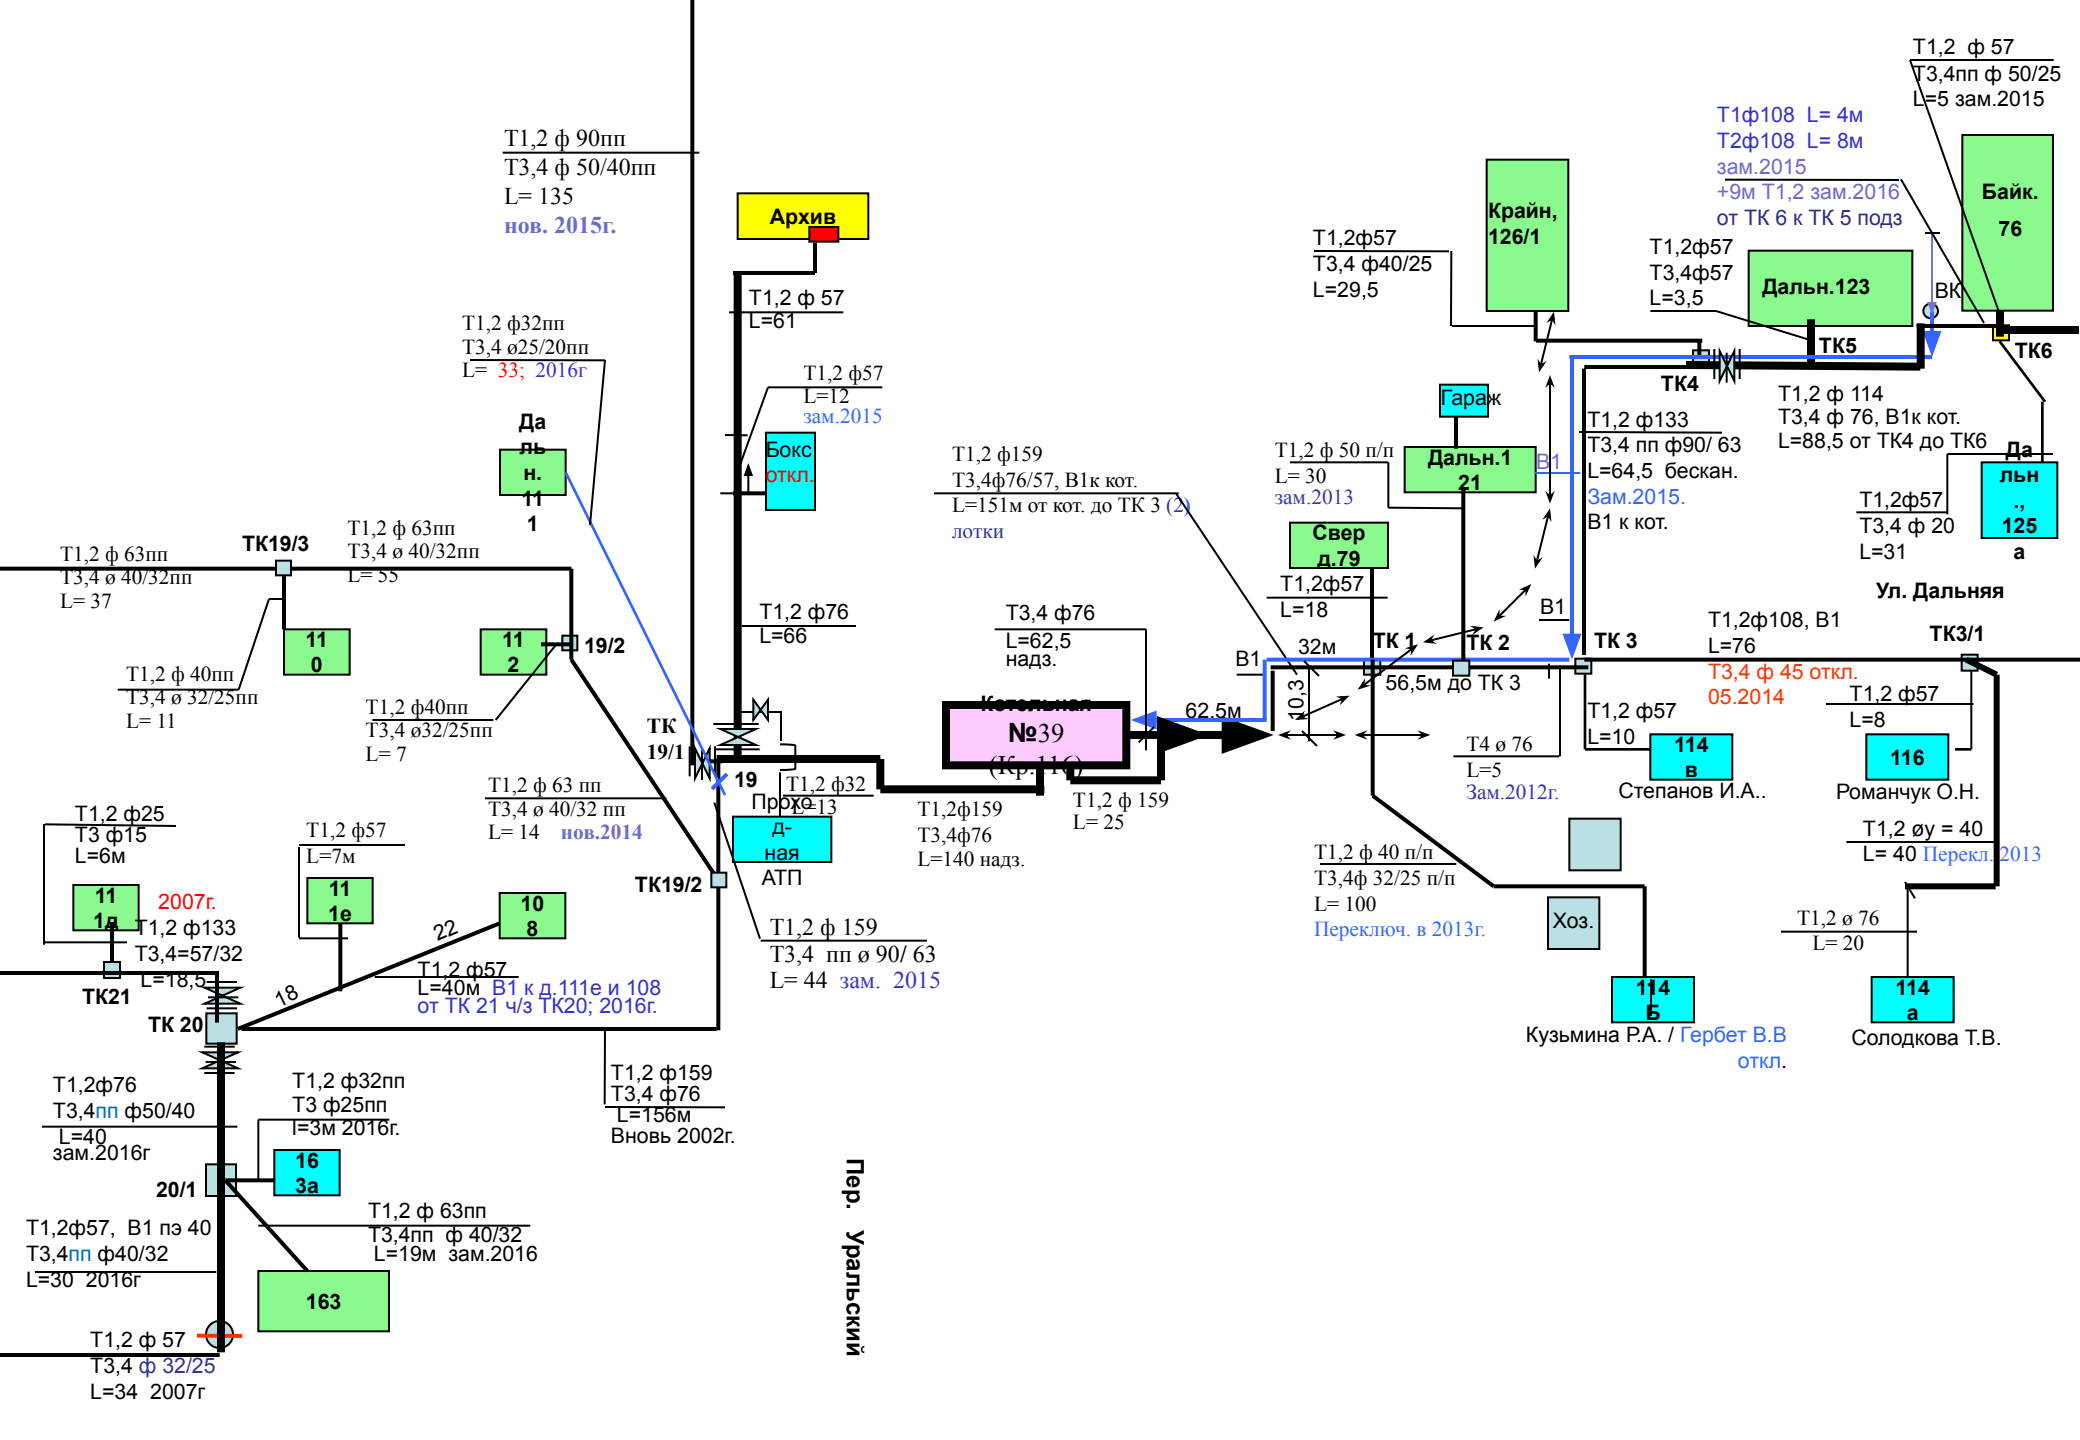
Т1,2 ф 90пп
Т3,4 ф 50/40пп
L= 135
нов. 2015г.

Архив

Т1,2 ф 57
L=61

Т1,2 ф32пп
Т3,4 ø25/20пп
L= 33; 2016г

Т1,2 ф57
L=12
зам.2015

Бокс
откл.

Да
ль
н.
11
1

Т1,2 ф 63пп
Т3,4 ø 40/32пп
L= 37

ТК19/3

Т1,2 ф 63пп
Т3,4 ø 40/32пп
L= 55

11
0

11
2

19/2

Т1,2 ф 40пп
Т3,4 ø 32/25пп
L= 11

Т1,2 ф40пп
Т3,4 ø32/25пп
L= 7

Т1,2 ф76
L=66

Т1,2 ф159
Т3,4ф76/57, В1к кот.
L=151м от кот. до ТК 3 (2)
лотки

Т3,4 ф76
L=62,5
надз.

ТК
19/1

19

Т1,2 ф 63 пп
Т3,4 ø 40/32 пп
L= 14 нов.2014

Т1,2 ф32
L=13

Прохо
д-
ная
АТП

Котельная
№39
(Кр. 116)

62,5м

Т1,2ф159
Т3,4ф76
L=140 надз.

Т1,2 ф 159
L= 25

Т1,2 ф25
Т3 ф15
L=6м

Т1,2 ф57
L=7м

11
1д

2007г.

Т1,2 ф133
Т3,4=57/32
L=18,5

11
1е

10
8

22

18

Т1,2 ф57
L=40м В1 к д.111е и 108
от ТК 21 ч/з ТК20; 2016г.

ТК19/2

Т1,2 ф 159
Т3,4 пп ø 90/ 63
L= 44 зам. 2015

ТК21

ТК 20

Т1,2ф76
Т3,4пп ф50/40
L=40
зам.2016г

Т1,2 ф32пп
Т3 ф25пп
l=3м 2016г.

16
3а

20/1

Т1,2 ф159
Т3,4 ф76
L=156м
Вновь 2002г.

Т1,2ф57, В1 пэ 40
Т3,4пп ф40/32
L=30 2016г

Т1,2 ф 63пп
Т3,4пп ф 40/32
L=19м зам.2016

163

Т1,2 ф 57
Т3,4 ф 32/25
L=34 2007г

Пер. Уральский

Т1,2 ф 57
Т3,4пп ф 50/25
L=5 зам.2015

Т1ф108 L= 4м
Т2ф108 L= 8м
зам.2015
+9м Т1,2 зам.2016
от ТК 6 к ТК 5 подз

Байк.
76

Т1,2ф57
Т3,4 ф40/25
L=29,5

Крайн,
126/1

Т1,2ф57
Т3,4ф57
L=3,5

Дальн.123

ВК

ТК5

ТК6

ТК4

Т1,2 ф 114
Т3,4 ф 76, В1к кот.
L=88,5 от ТК4 до ТК6

Гараж

Т1,2 ф 50 п/п
L= 30
зам.2013

Дальн.1
21

В1

Т1,2 ф133
Т3,4 пп ф90/ 63
L=64,5 бескан.
Зам.2015.
В1 к кот.

Да
льн
.,
125
а

Т1,2ф57
Т3,4 ф 20
L=31

Ул. Дальняя

Свер
д.79

Т1,2ф57
L=18

В1

32м

ТК 1

ТК 2

В1

ТК 3

Т1,2ф108, В1
L=76
Т3,4 ф 45 откл.
05.2014

ТК3/1

10,3

56,5м до ТК 3

Т1,2 ф57
L=10

114
в

Т1,2 ф57
L=8

116

Т4 ø 76
L=5
Зам.2012г.

Степанов И.А..

Романчук О.Н.

Т1,2 øу = 40
L= 40 Перекл. 2013

Т1,2 ф 40 п/п
Т3,4ф 32/25 п/п
L= 100
Переключ. в 2013г.

Хоз.

Т1,2 ø 76
L= 20

114
Б

114
а

Кузьмина Р.А. / Гербет В.В
откл.

Солодкова Т.В.